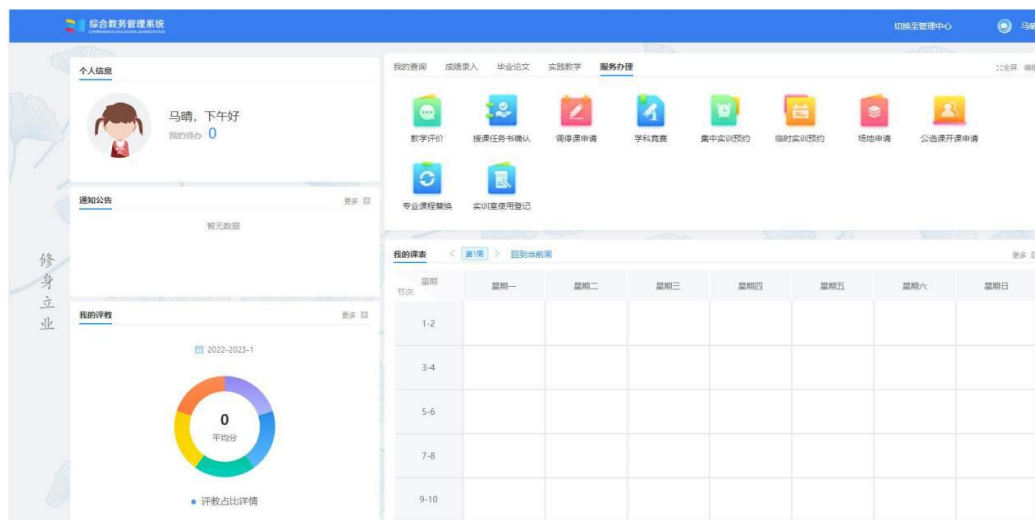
综合教务管理系统

切换至管理中心 马

修身立业

个人信息

马晴，下午好
我的待办 0

通知公告 更多

暂无数据

我的评教 更多

2022-2023-1

0
平均分

评教占比详情

我的查询 成绩录入 毕业论文 实践教学 服务办理

全屏

教学评价 授课任务书确认 调停课申请 学科竞赛 集中实训预约 临时实训预约 场地申请 公选课开课申请

专业课程替换 实训室使用登记

我的课表 < 第1周 > 回到当前周 更多

| 星期 节次 | 星期一 | 星期二 | 星期三 | 星期四 | 星期五 | 星期六 | 星期日 |
|---|---|---|---|---|---|---|---|
| 1-2 | | | | | | | |
| 3-4 | | | | | | | |
| 5-6 | | | | | | | |
| 7-8 | | | | | | | |
| 9-10 | | | | | | | |